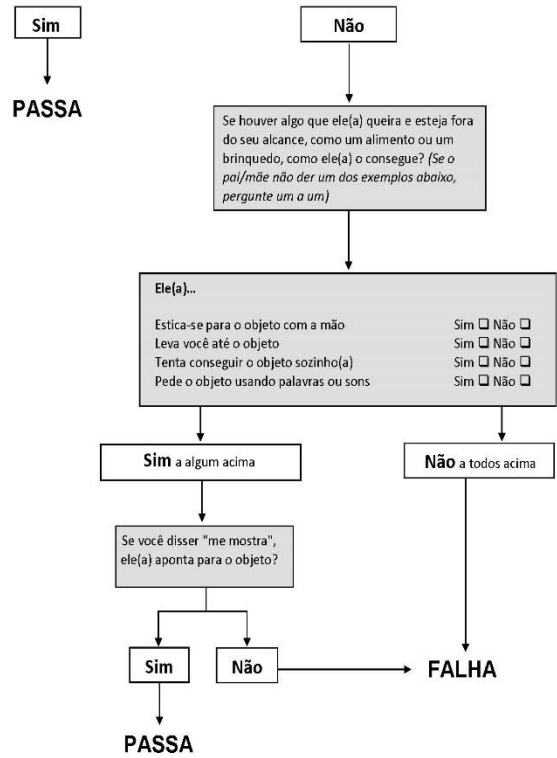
Sim

PASSA

Não

Se houver algo que ele(a) queira e esteja fora do seu alcance, como um alimento ou um brinquedo, como ele(a) o consegue? (Se o pai/mãe não der um dos exemplos abaixo, pergunte um a um)

Ele(a)...

Estica-se para o objeto com a mão Sim ☐ Não ☐
Leva você até o objeto Sim ☐ Não ☐
Tenta conseguir o objeto sozinho(a) Sim ☐ Não ☐
Pede o objeto usando palavras ou sons Sim ☐ Não ☐

Sim a algum acima

Não a todos acima

Se você disser "me mostra", ele(a) aponta para o objeto?

Sim

Não

FALHA

PASSA